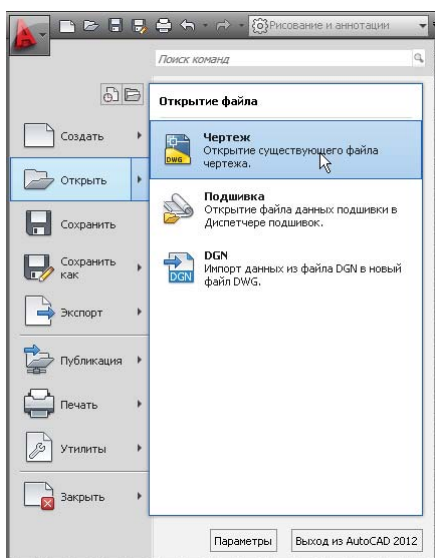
Рисование и аннотации

Поиск команд

Открытие файла

Создать

Открыть

Сохранить

Сохранить как

Экспорт

Публикация

Печать

Утилиты

Закрыть

Чертеж
Открытие существующего файла чертежа.

DWG

Подшивка
Открытие файла данных подшивки в Диспетчере подшивок.

DGN
Импорт данных из файла DGN в новый файл DWG.

DGN

Параметры

Выход из AutoCAD 2012